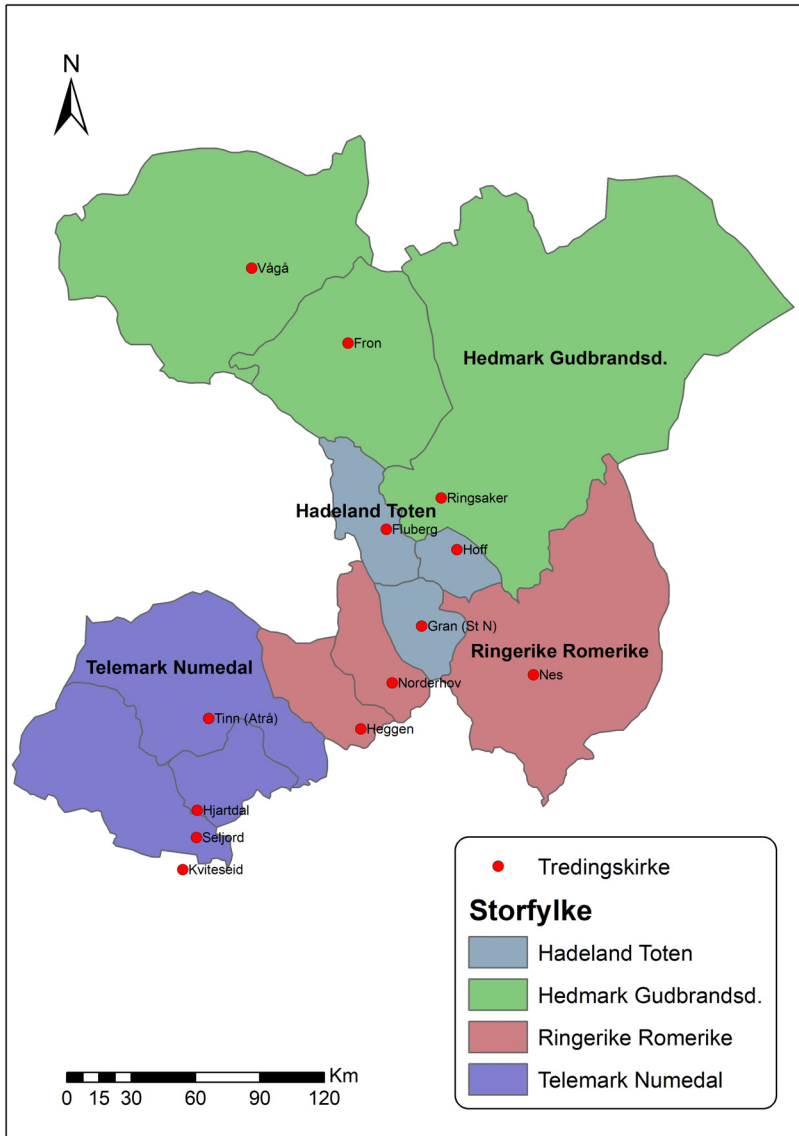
N

Vågå

Fron

Hedmark Gudbrandsd.

Ringsaker

Hadeland Toten

Fluberg

Hoff

Gran (St N)

Ringerike Romerike

Nes

Norderhov

Heggen

Telemark Numedal

Tinn (Atrå)

Hjartdal

Seljord

Kviteseid

Tredingskirke

Storfylke

Hadeland Toten

Hedmark Gudbrandsd.

Ringerike Romerike

Telemark Numedal

Km
0 15 30 60 90 120